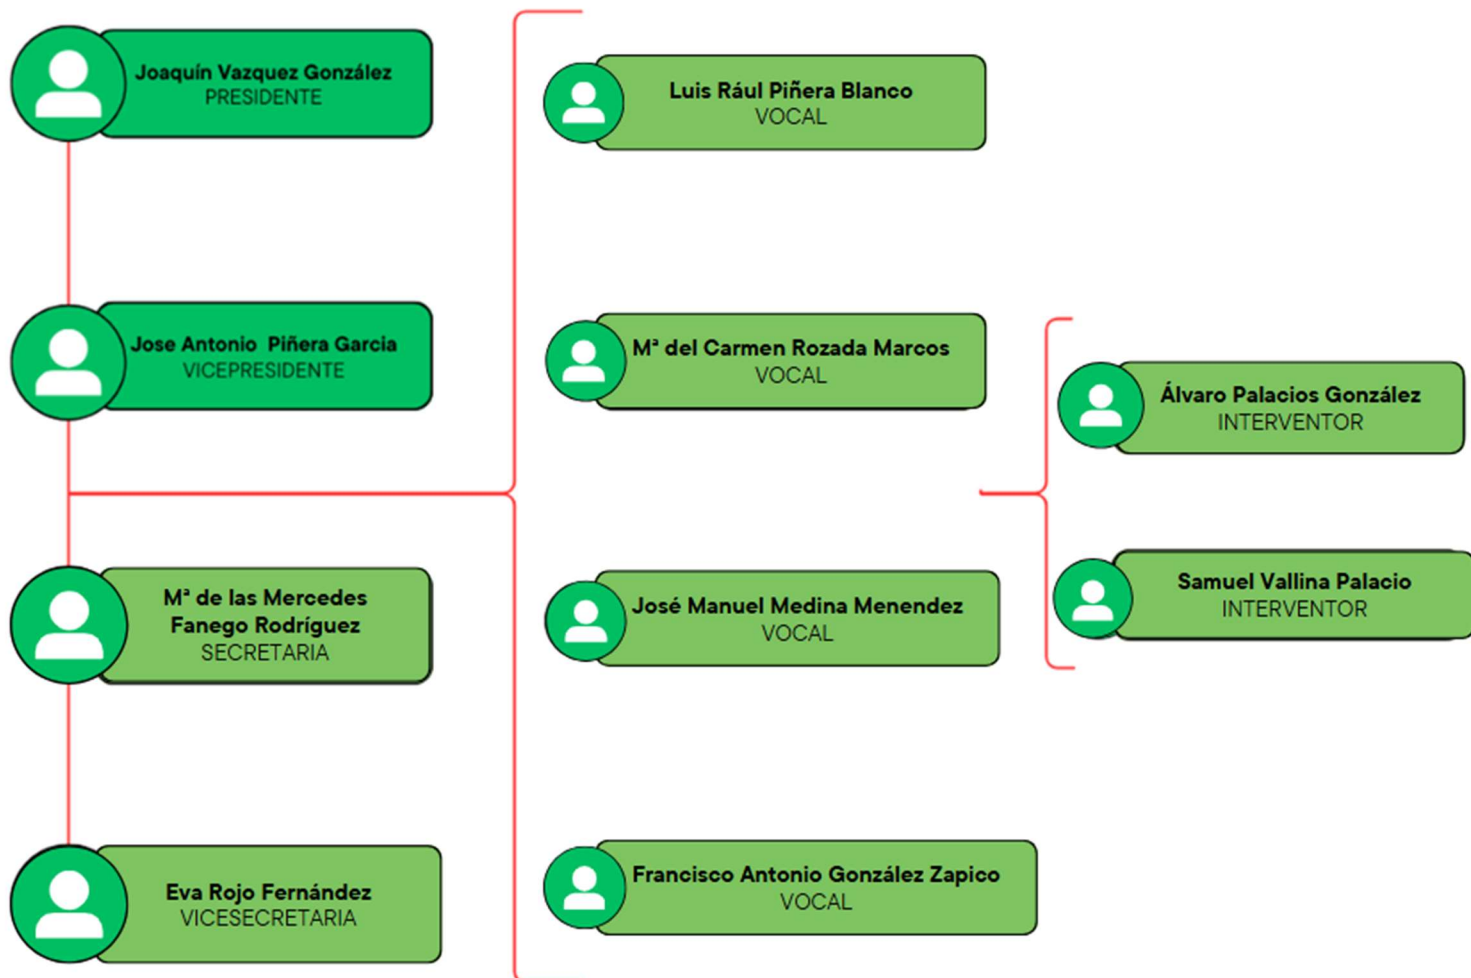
Joaquín Vazquez González
PRESIDENTE

Jose Antonio Piñera Garcia
VICEPRESIDENTE

Mª de las Mercedes Fanego Rodríguez
SECRETARIA

Eva Rojo Fernández
VICESECRETARIA

Luis Rául Piñera Blanco
VOCAL

Mª del Carmen Rozada Marcos
VOCAL

José Manuel Medina Menendez
VOCAL

Francisco Antonio González Zapico
VOCAL

Álvaro Palacios González
INTERVENTOR

Samuel Vallina Palacio
INTERVENTOR